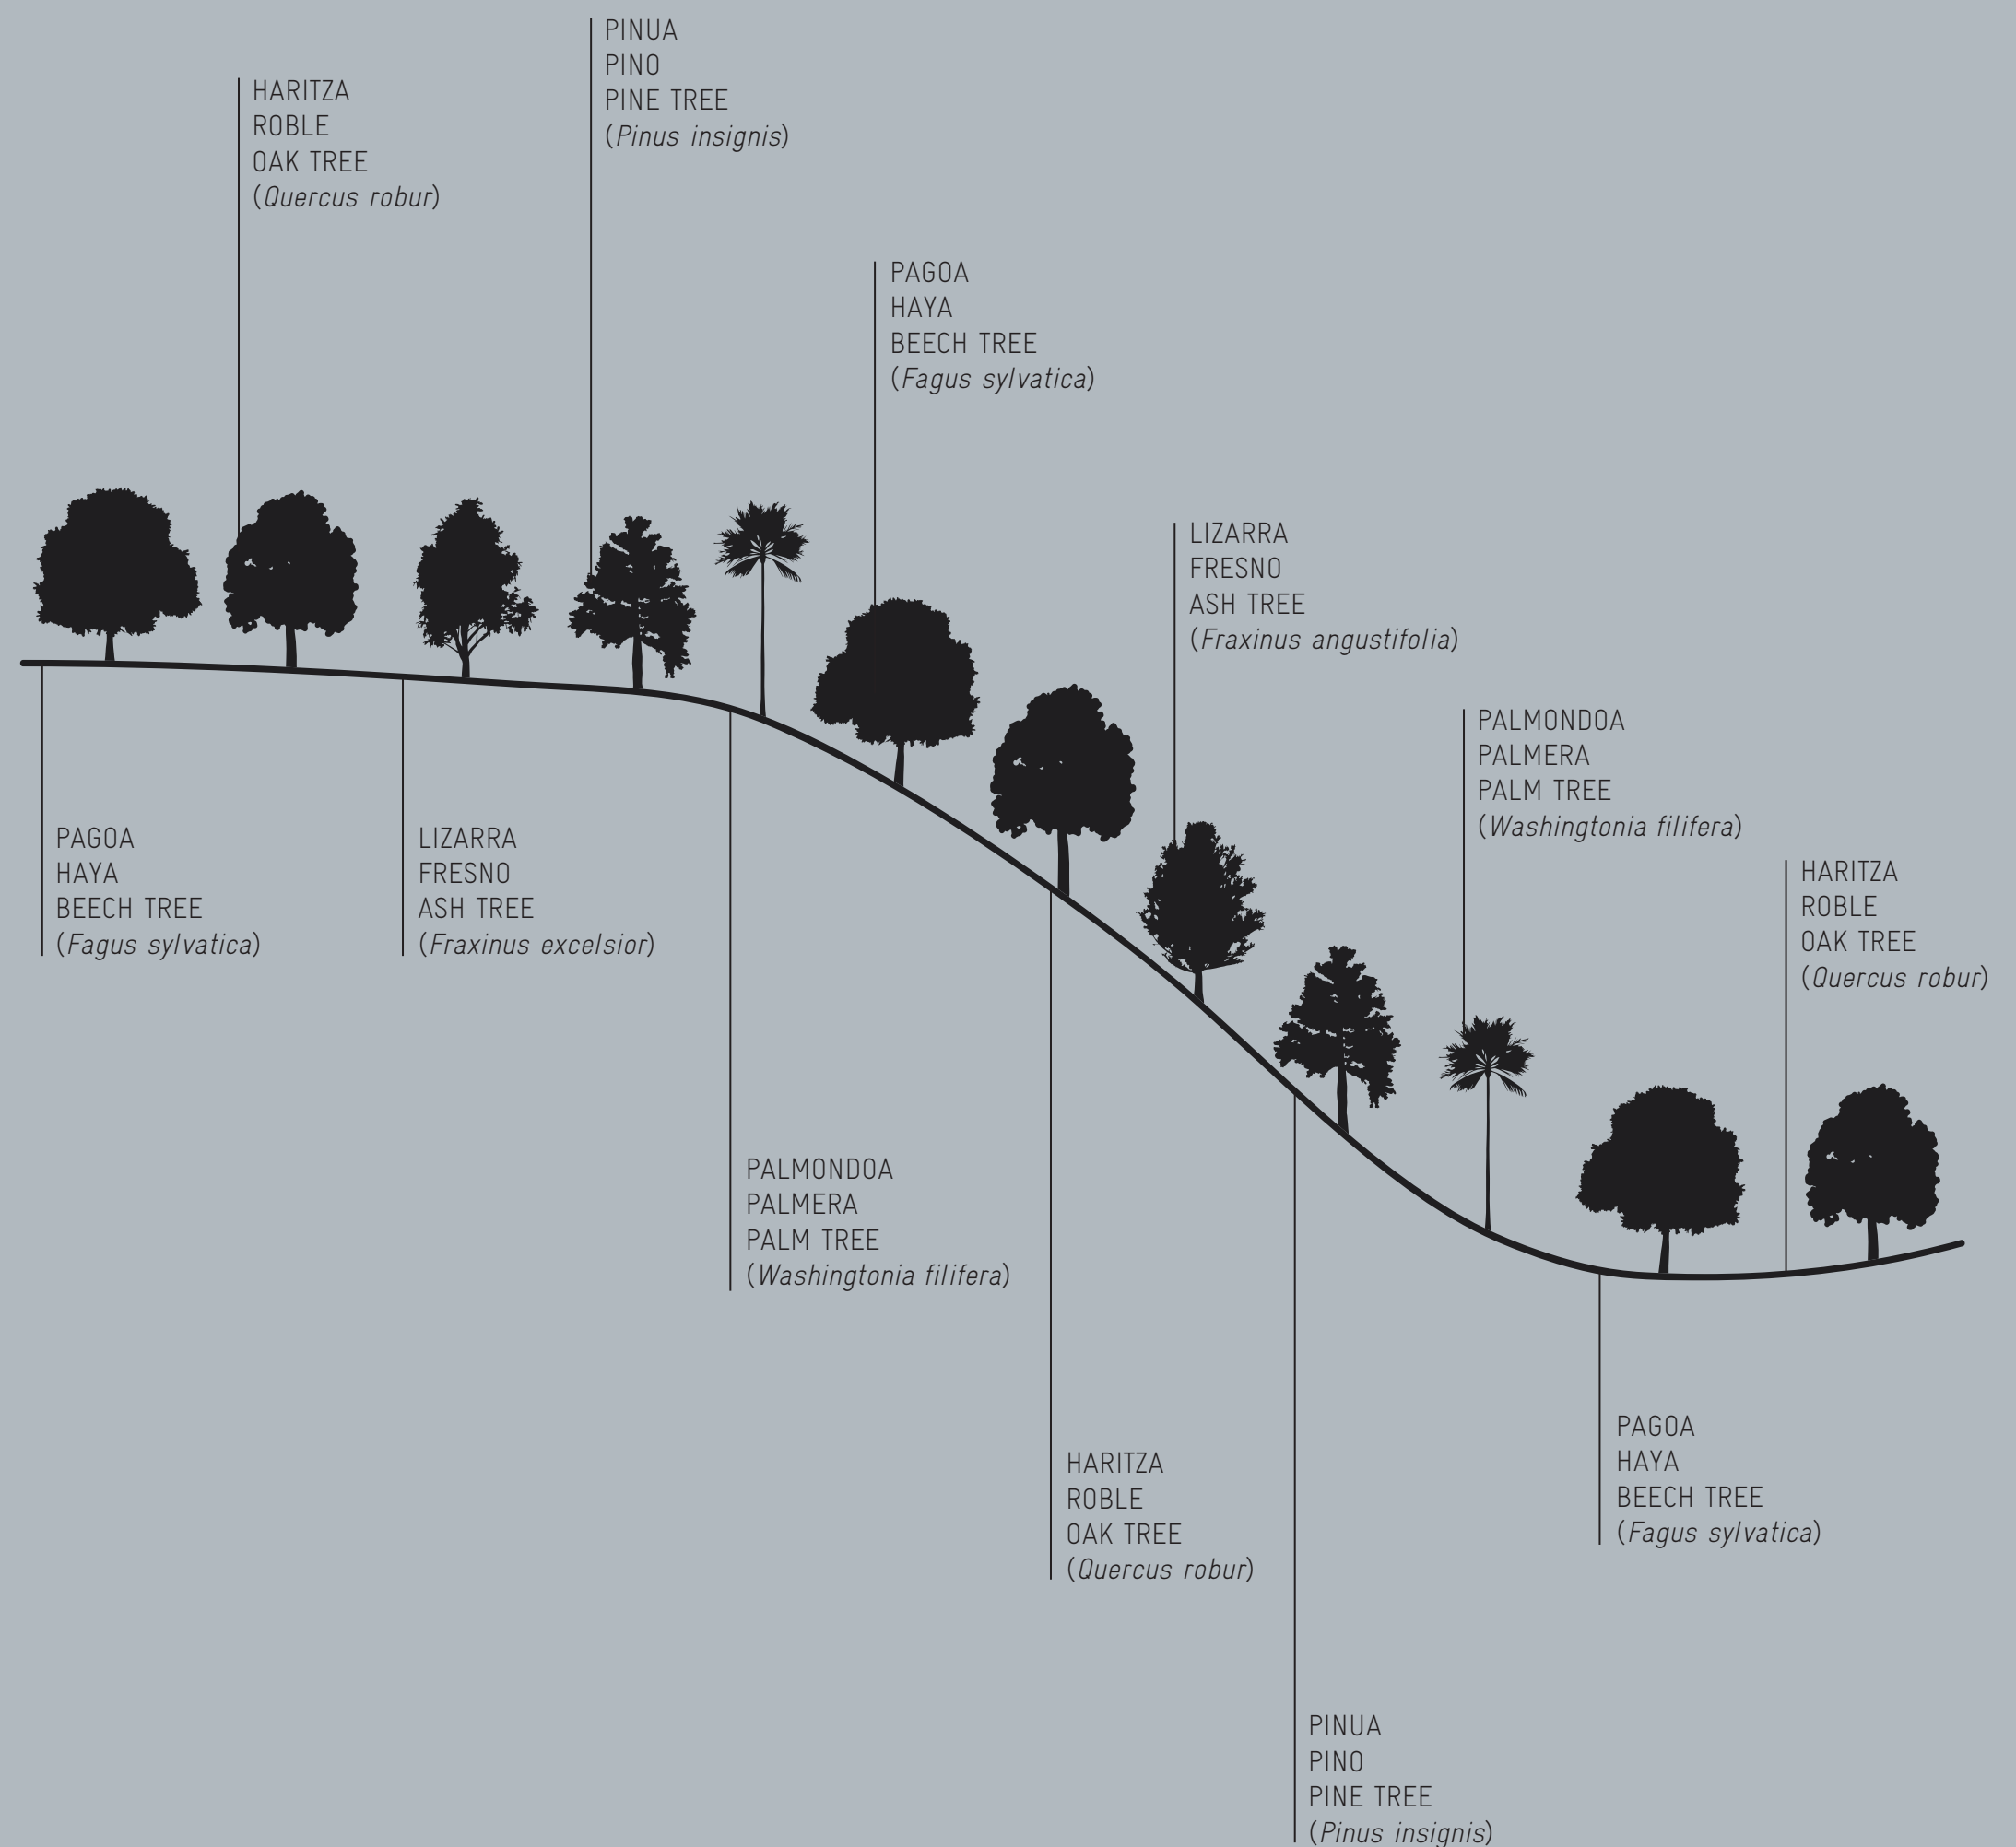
PINUA
PINO
PINE TREE
(*Pinus insignis*)

HARITZA
ROBLE
OAK TREE
(*Quercus robur*)

PAGOA
HAYA
BEECH TREE
(*Fagus sylvatica*)

LIZARRA
FRESNO
ASH TREE
(*Fraxinus angustifolia*)

PALMONDOA
PALMERA
PALM TREE
(*Washingtonia filifera*)

HARITZA
ROBLE
OAK TREE
(*Quercus robur*)

PAGOA
HAYA
BEECH TREE
(*Fagus sylvatica*)

LIZARRA
FRESNO
ASH TREE
(*Fraxinus excelsior*)

PALMONDOA
PALMERA
PALM TREE
(*Washingtonia filifera*)

HARITZA
ROBLE
OAK TREE
(*Quercus robur*)

PAGOA
HAYA
BEECH TREE
(*Fagus sylvatica*)

PINUA
PINO
PINE TREE
(*Pinus insignis*)